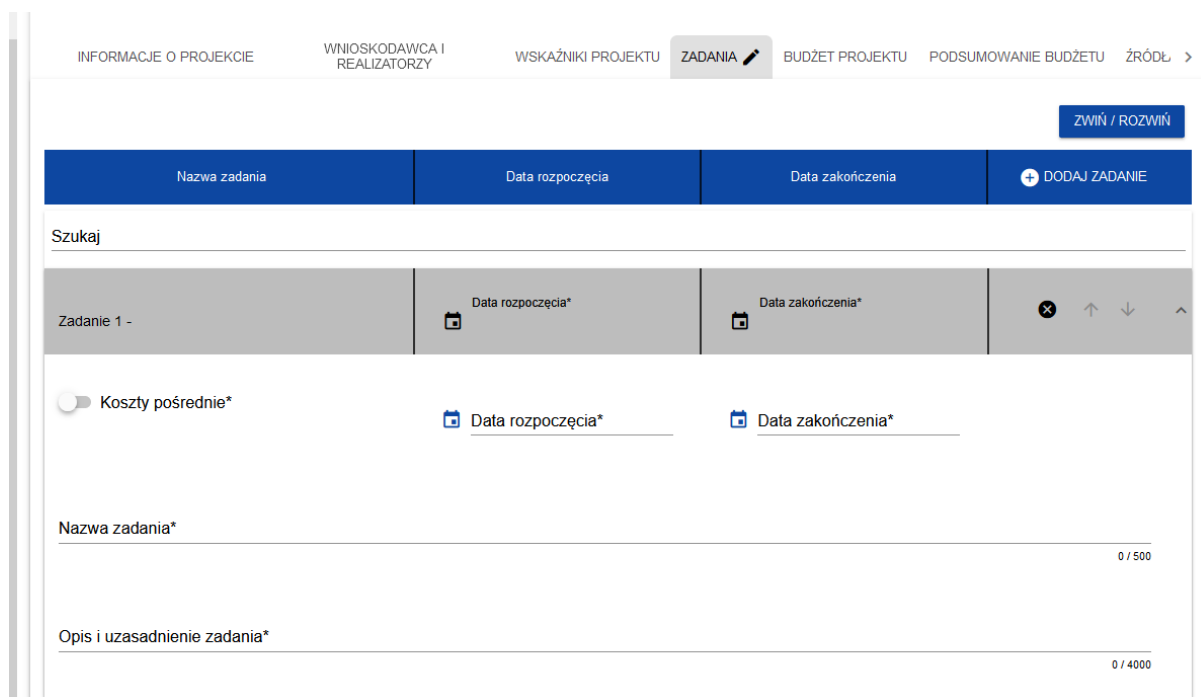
INFORMACJE O PROJEKCIE WNIOSKODAWCA I REALIZATORZY WSKAŹNIKI PROJEKTU ZADANIA BUDŻET PROJEKTU PODSUMOWANIE BUDŻETU ŹRÓDŁ

ZWIŃ / ROZWIŃ

| Nazwa zadania | Data rozpoczęcia | Data zakończenia | DODAJ ZADANIE |
|---|---|---|---|

Szukaj

| Zadanie 1 - | Data rozpoczęcia* | Data zakończenia* | |
|---|---|---|---|

Koszty pośrednie*

Data rozpoczęcia*

Data zakończenia*

Nazwa zadania*

0 / 500

Opis i uzasadnienie zadania*

0 / 4000